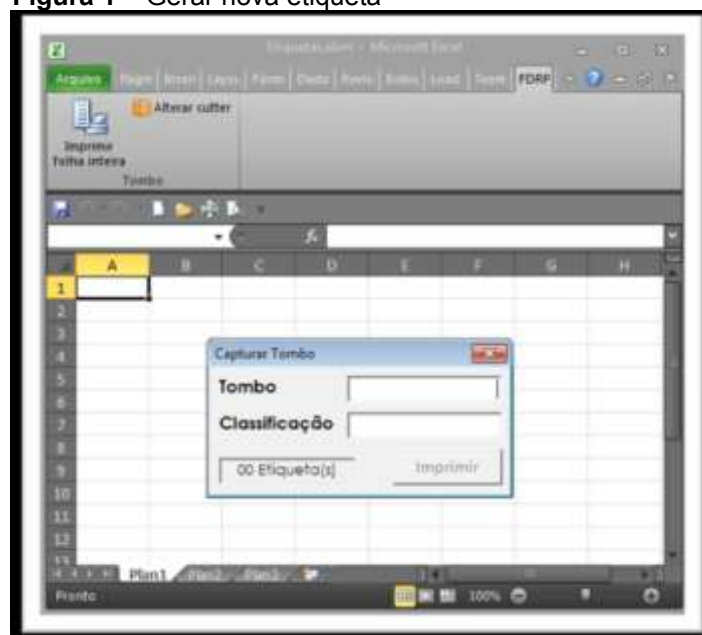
Figura 1 – Gerar nova etiqueta

Etiquetas.xlsm - Microsoft Excel

Arquivo | Págin | Inserir | Layou | Fórm | Dados | Revis | Exibiç | Lead | Tests | FDRP

Alterar cutter

Imprimo folha inteira

Tombo

A B C D E F G H

1 2 3 4 5 6 7 8 9 10 11 12 13

Capturar Tombo

Tombo

Classificação

00 Etiqueta(s)

Imprimir

Plan1 Plan2 Plan3

Pronto

100%